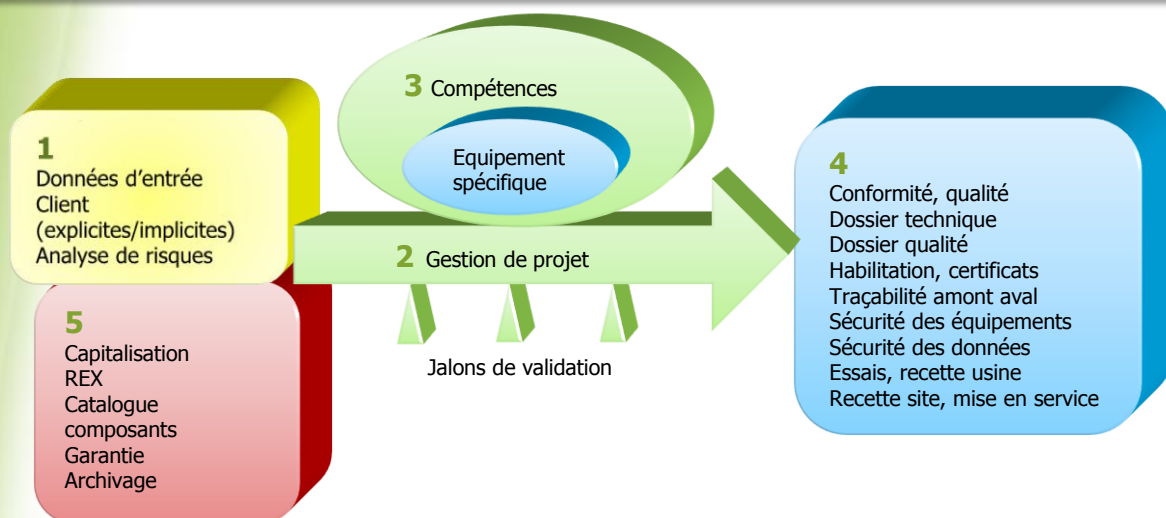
1
Données d'entrée
Client
(explicites/implicites)
Analyse de risques

5
Capitalisation
REX
Catalogue composants
Garantie
Archivage

3 Compétences

Equipement spécifique

2 Gestion de projet

Jalons de validation

4
Conformité, qualité
Dossier technique
Dossier qualité
Habilitation, certificats
Traçabilité amont aval
Sécurité des équipements
Sécurité des données
Essais, recette usine
Recette site, mise en service